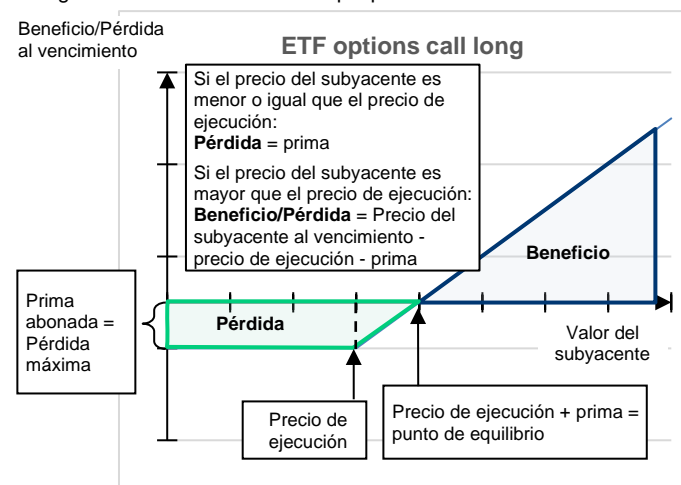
Beneficio/Pérdida al vencimiento

ETF options call long

Si el precio del subyacente es menor o igual que el precio de ejecución:
**Pérdida** = prima

Si el precio del subyacente es mayor que el precio de ejecución:
**Beneficio/Pérdida** = Precio del subyacente al vencimiento - precio de ejecución - prima

Beneficio

Prima abonada = Pérdida máxima

Pérdida

Valor del subyacente

Precio de ejecución

Precio de ejecución + prima = punto de equilibrio